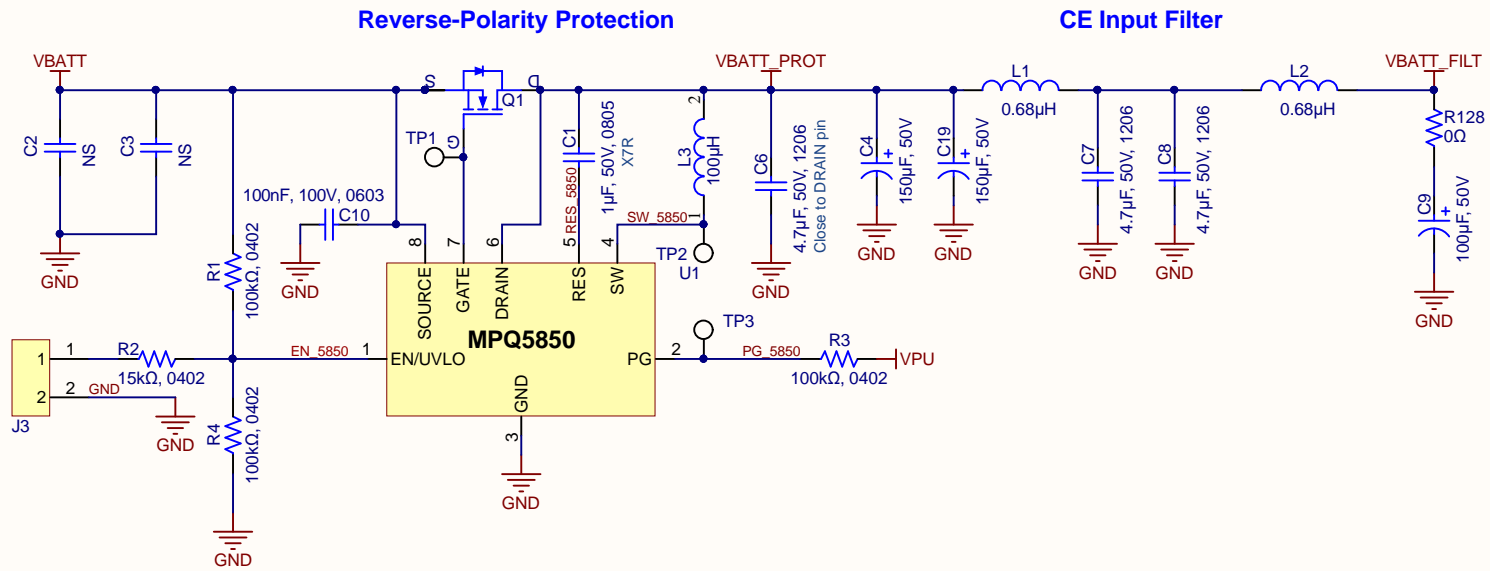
Reverse-Polarity Protection

CE Input Filter

VBATT

VBATT_PROT

VBATT_FILT

C2 NS

C3 NS

GND

S

D

Q1

G

TP1

C1 1µF, 50V, 0805 X7R

RES_5850

L3 100µH

2

1

SW_5850

TP2

U1

C6 4.7µF, 50V, 1206 Close to DRAIN pin

GND

C4 150µF, 50V

C19 150µF, 50V

GND

GND

L1 0.68µH

C7 4.7µF, 50V, 1206

C8 4.7µF, 50V, 1206

GND

GND

L2 0.68µH

R128 0Ω

C9 100µF, 50V

GND

100nF, 100V, 0603

C10

GND

R1 100kΩ, 0402

8 SOURCE

7 GATE

6 DRAIN

5 RES

4 SW

MPQ5850

1 EN/UVLO

EN_5850

PG 2

GND

3

GND

TP3

PG_5850

R3 100kΩ, 0402

VPU

J3

1

2

1

2

R2 15kΩ, 0402

GND

GND

R4 100kΩ, 0402

GND